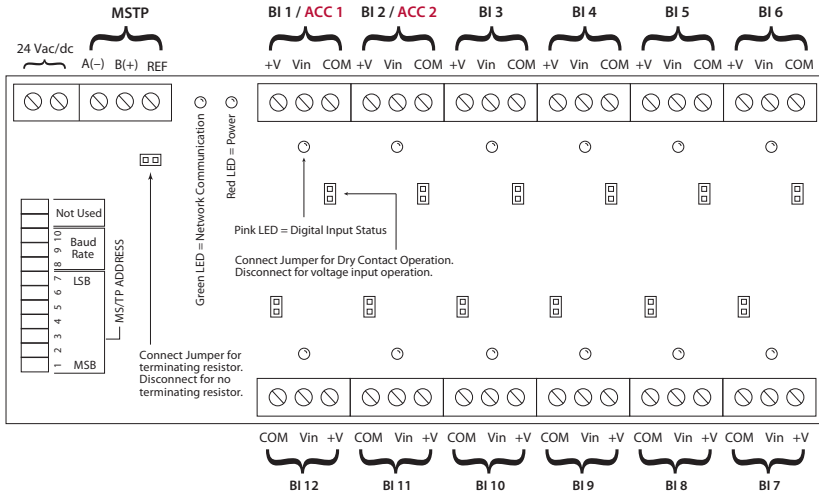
MSTP

BI 1 / ACC 1 BI 2 / ACC 2 BI 3 BI 4 BI 5 BI 6

24 Vac/dc A(–) B(+) REF

+V Vin COM +V Vin COM +V Vin COM +V Vin COM +V Vin COM +V Vin COM

Green LED = Network Communication

Red LED = Power

Not Used

10 9 Baud Rate 8 7 LSB 6 5 4 3 2 1 MSB

MS/TP ADDRESS

Pink LED = Digital Input Status

Connect Jumper for Dry Contact Operation. Disconnect for voltage input operation.

Connect Jumper for terminating resistor. Disconnect for no terminating resistor.

COM Vin +V COM Vin +V COM Vin +V COM Vin +V COM Vin +V COM Vin +V

BI 12 BI 11 BI 10 BI 9 BI 8 BI 7